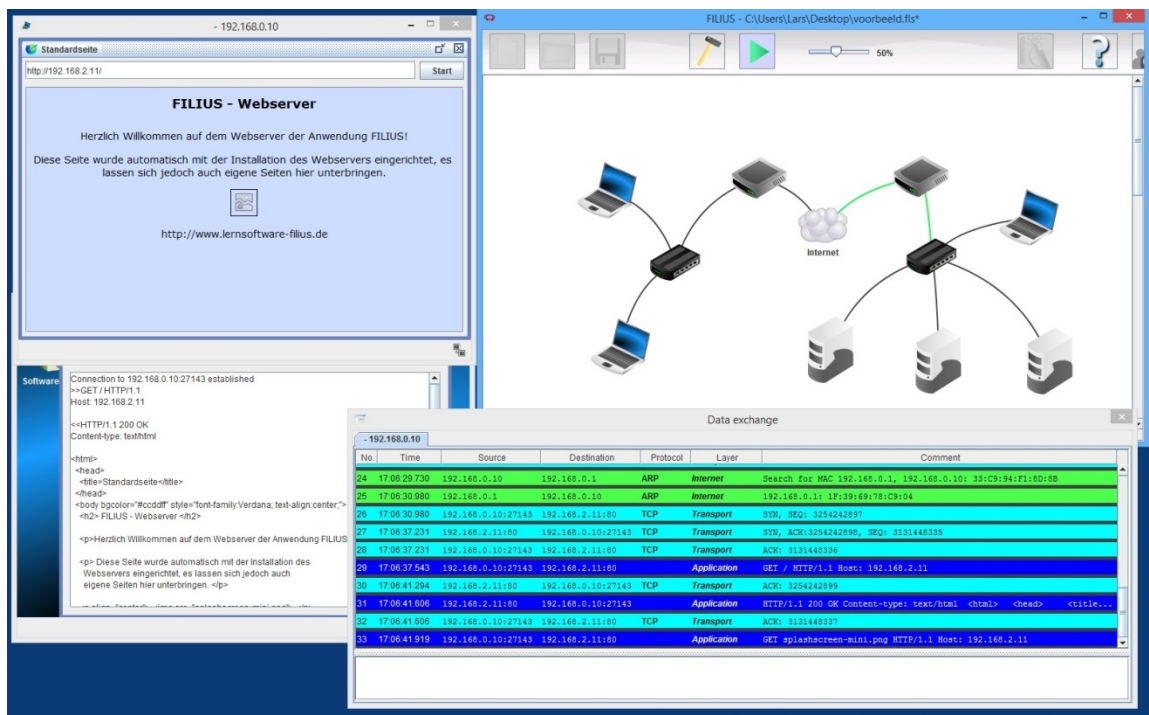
- 192.168.0.10

Standardseite

http://192.168.2.11/

Start

FILIUS - Webserver

Herzlich Willkommen auf dem Webserver der Anwendung FILIUS!

Diese Seite wurde automatisch mit der Installation des Webservers eingerichtet, es lassen sich jedoch auch eigene Seiten hier unterbringen.

http://www.lernsoftware-filius.de

Software

Connection to 192.168.0.10:27143 established
>>GET / HTTP/1.1
Host: 192.168.2.11

<<HTTP/1.1 200 OK
Content-type: text/html

<html>
<head>
<title>Standardseite</title>
</head>
<body bgcolor="#ccddff" style="font-family:Verdana; text-align:center;">
<h2> FILIUS - Webserver </h2>

<p>Herzlich Willkommen auf dem Webserver der Anwendung FILIUS

<p> Diese Seite wurde automatisch mit der Installation des Webservers eingerichtet, es lassen sich jedoch auch eigene Seiten hier unterbringen. </p>

FILIUS - C:\Users\Lars\Desktop\voorbeeld.fls*

50%

Internet

Data exchange

- 192.168.0.10

| No. | Time | Source | Destination | Protocol | Layer | Comment |
|---|---|---|---|---|---|---|
| 24 | 17:06:29.730 | 192.168.0.10 | 192.168.0.1 | ARP | Internet | Search for MAC 192.168.0.1, 192.168.0.10: 33:C9:94:F1:8D:8B |
| 25 | 17:06:30.980 | 192.168.0.1 | 192.168.0.10 | ARP | Internet | 192.168.0.1: 1F:39:69:78:C9:04 |
| 26 | 17:06:30.980 | 192.168.0.10:27143 | 192.168.2.11:80 | TCP | Transport | SYN, SEQ: 3254242897 |
| 27 | 17:06:37.231 | 192.168.2.11:80 | 192.168.0.10:27143 | TCP | Transport | SYN, ACK:3254242898, SEQ: 3131448335 |
| 28 | 17:06:37.231 | 192.168.0.10:27143 | 192.168.2.11:80 | TCP | Transport | ACK: 3131448336 |
| 29 | 17:06:37.543 | 192.168.0.10:27143 | 192.168.2.11:80 | | Application | GET / HTTP/1.1 Host: 192.168.2.11 |
| 30 | 17:06:41.294 | 192.168.2.11:80 | 192.168.0.10:27143 | TCP | Transport | ACK: 3254242899 |
| 31 | 17:06:41.606 | 192.168.2.11:80 | 192.168.0.10:27143 | | Application | HTTP/1.1 200 OK Content-type: text/html <html> <head> <title... |
| 32 | 17:06:41.606 | 192.168.0.10:27143 | 192.168.2.11:80 | TCP | Transport | ACK: 3131448337 |
| 33 | 17:06:41.919 | 192.168.0.10:27143 | 192.168.2.11:80 | | Application | GET splashscreen-mini.png HTTP/1.1 Host: 192.168.2.11 |